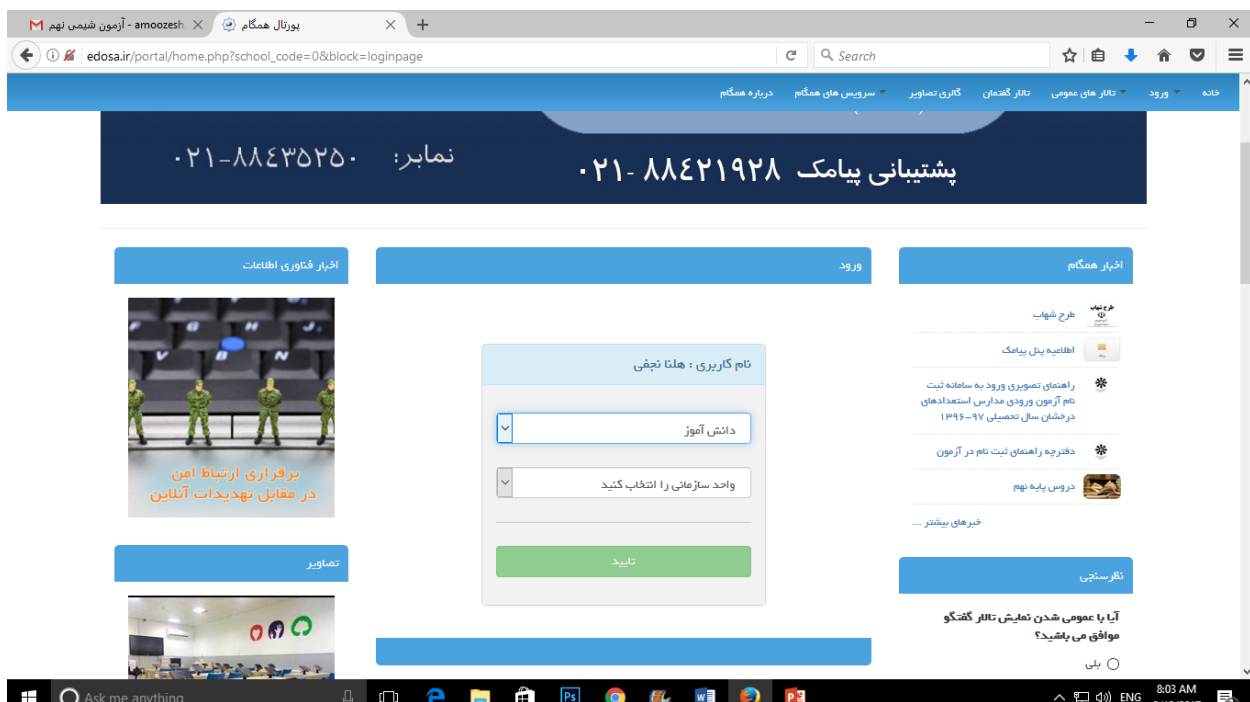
amoozesh - آزمون شیمی نهم
پورتال همگام
edosa.ir/portal/home.php?school_code=0&block=loginpage
Search

خانه ورود تالار های عمومی تالار گفتمان گالری تصاویر سرویس های همگام درباره همگام

۰۲۱-۸۸۴۳۵۲۵۰ نمابر:
پشتیبانی پیامک ۰۲۱-۸۸۴۲۱۹۲۸

اخبار فناوری اطلاعات
برقراری ارتباط امن در مقابل تهدیدات آنلاین

تصاویر

ورود

نام کاربری : هلنا نجفی
دانش آموز
واحد سازمانی را انتخاب کنید
تایید

اخبار همگام
طرح شهاب
اطلاعیه پنل پیامک
راهنمای تصویری ورود به سامانه ثبت نام آزمون ورودی مدارس استعدادهای درخشان سال تحصیلی ۹۷-۱۳۹۶
دفترچه راهنمای ثبت نام در آزمون
دروس پایه نهم
خبرهای بیشتر ...

نظرسنجی
آیا با عمومی شدن نمایش تالار گفتگو موافق می باشید؟
بلی

Ask me anything
ENG
8:03 AM